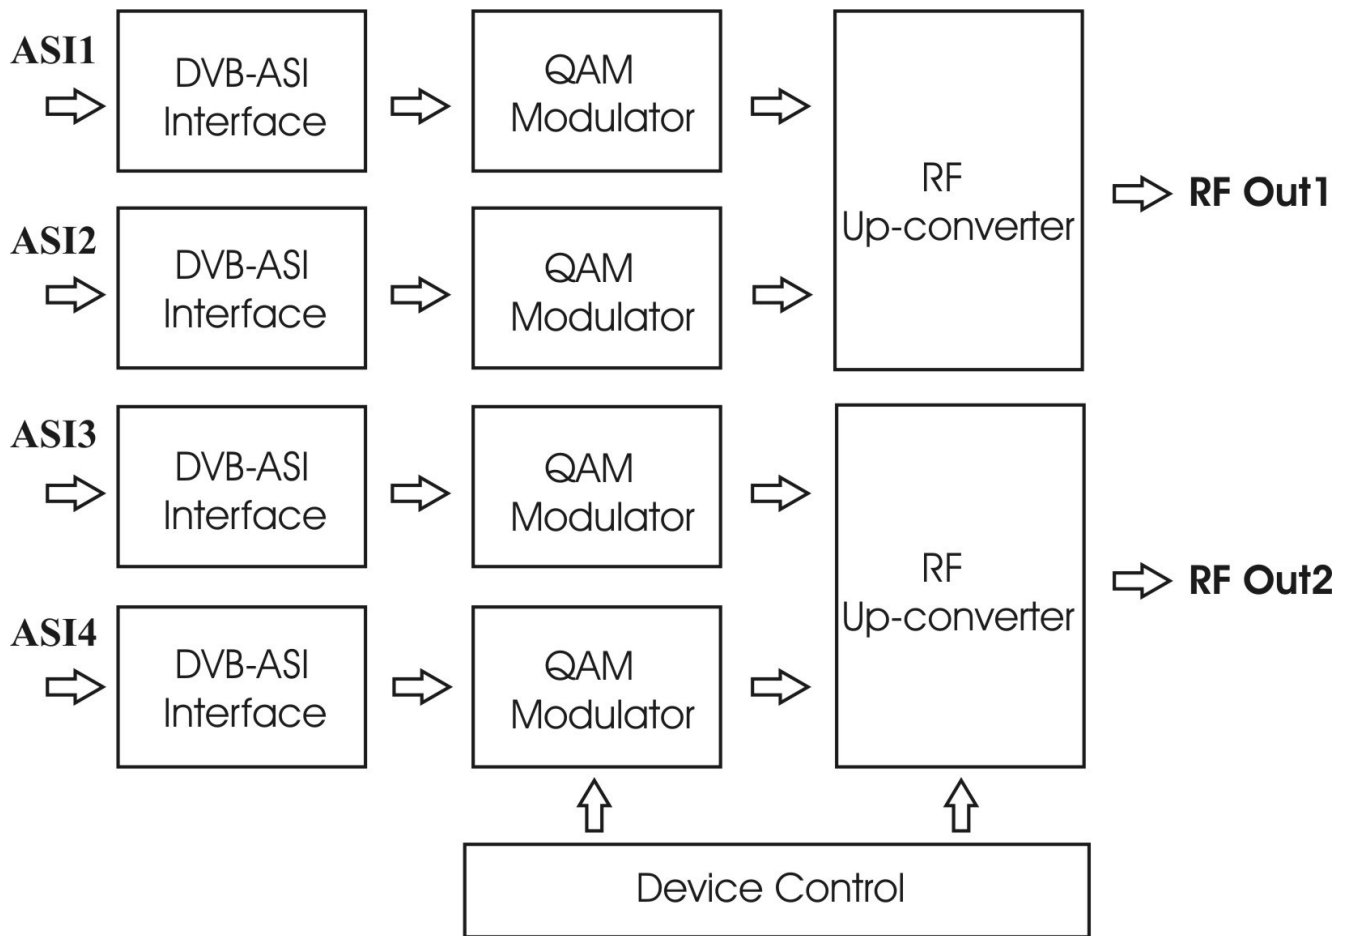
ASI1

DVB-ASI Interface

QAM Modulator

RF Up-converter

RF Out1

ASI2

DVB-ASI Interface

QAM Modulator

ASI3

DVB-ASI Interface

QAM Modulator

RF Up-converter

RF Out2

ASI4

DVB-ASI Interface

QAM Modulator

Device Control